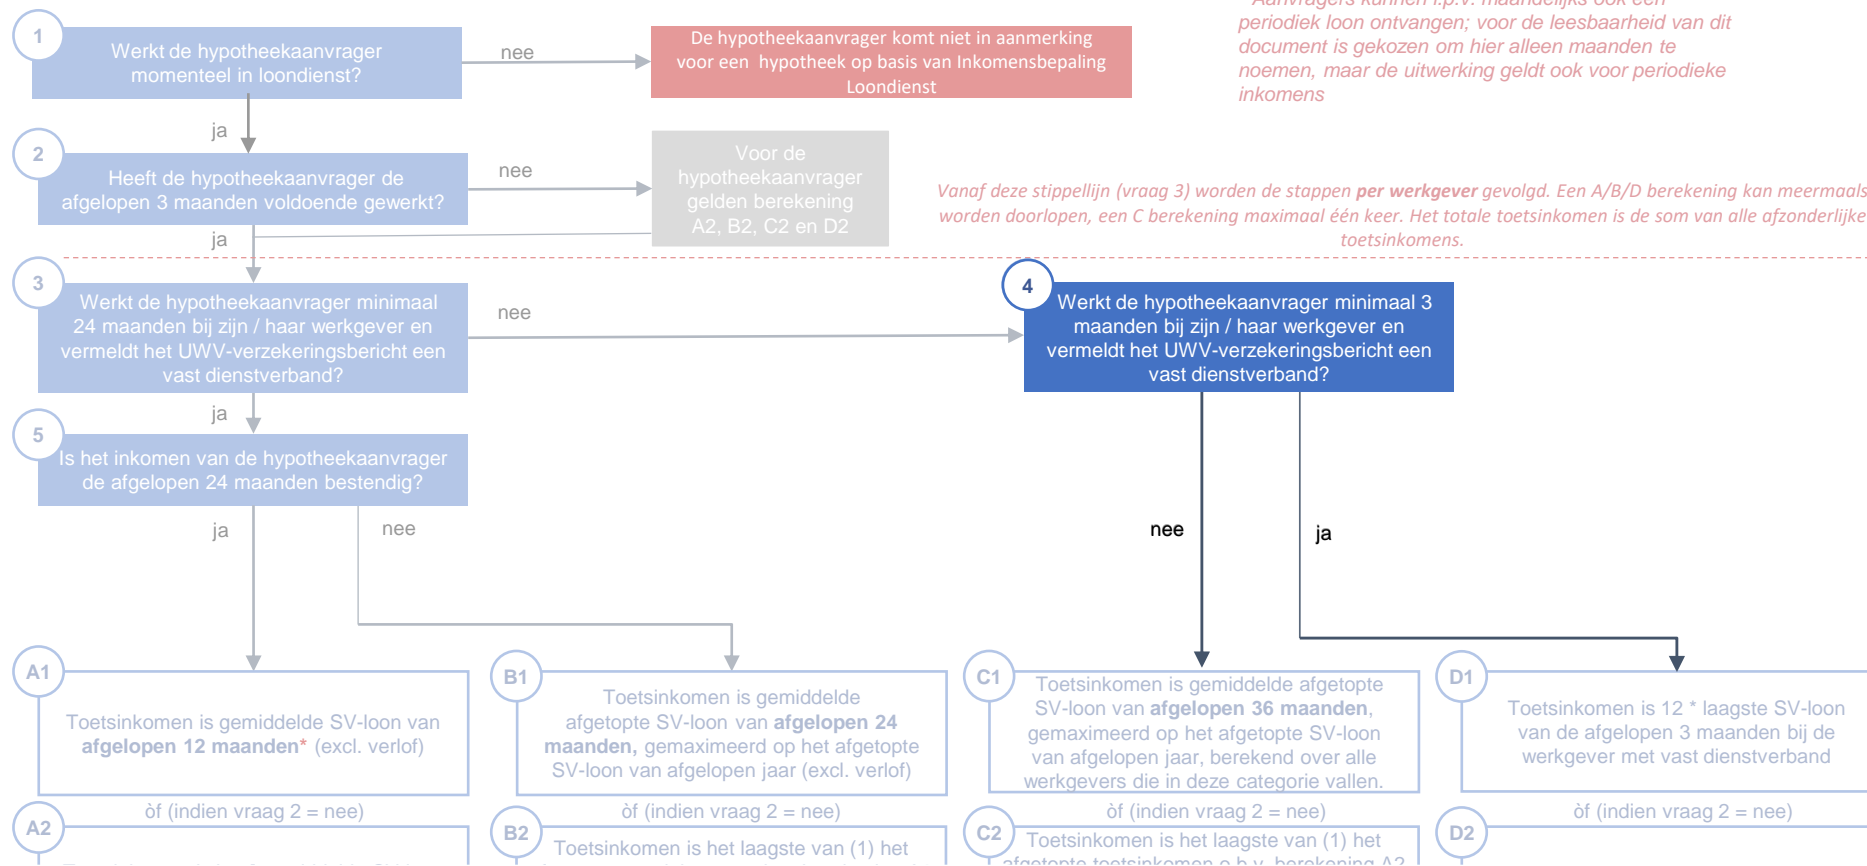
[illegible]
periodiek loon ontvangen; voor de leesbaarheid van dit document is gekozen om hier alleen maanden te noemen, maar de uitwerking geldt ook voor periodieke inkomens

1
Werkt de hypotheekaanvrager momenteel in loondienst?
nee
De hypotheekaanvrager komt niet in aanmerking voor een hypotheek op basis van Inkomensbepaling Loondienst
ja
2
Heeft de hypotheekaanvrager de afgelopen 3 maanden voldoende gewerkt?
nee
Voor de hypotheekaanvrager gelden berekening A2, B2, C2 en D2
ja
Vanaf deze stippellijn (vraag 3) worden de stappen **per werkgever** gevolgd. Een A/B/D berekening kan meermaals worden doorlopen, een C berekening maximaal één keer. Het totale toetsinkomen is de som van alle afzonderlijke toetsinkomens.
3
Werkt de hypotheekaanvrager minimaal 24 maanden bij zijn / haar werkgever en vermeldt het UWV-verzekeringsbericht een vast dienstverband?
nee
4
Werkt de hypotheekaanvrager minimaal 3 maanden bij zijn / haar werkgever en vermeldt het UWV-verzekeringsbericht een vast dienstverband?
ja
5
Is het inkomen van de hypotheekaanvrager de afgelopen 24 maanden bestendig?
ja
nee
nee
ja
A1
Toetsinkomen is gemiddelde SV-loon van **afgelopen 12 maanden*** (excl. verlof)
B1
Toetsinkomen is gemiddelde afgetopte SV-loon van **afgelopen 24 maanden,** gemaximeerd op het afgetopte SV-loon van afgelopen jaar (excl. verlof)
C1
Toetsinkomen is gemiddelde afgetopte SV-loon van **afgelopen 36 maanden**, gemaximeerd op het afgetopte SV-loon van afgelopen jaar, berekend over alle werkgevers die in deze categorie vallen.
D1
Toetsinkomen is 12 * laagste SV-loon van de afgelopen 3 maanden bij de werkgever met vast dienstverband
òf (indien vraag 2 = nee)
òf (indien vraag 2 = nee)
òf (indien vraag 2 = nee)
òf (indien vraag 2 = nee)
A2
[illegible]
B2
Toetsinkomen is het laagste van (1) het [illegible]
C2
Toetsinkomen is het laagste van (1) het afgetopte toetsinkomen o.b.v. berekening A2 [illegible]
D2